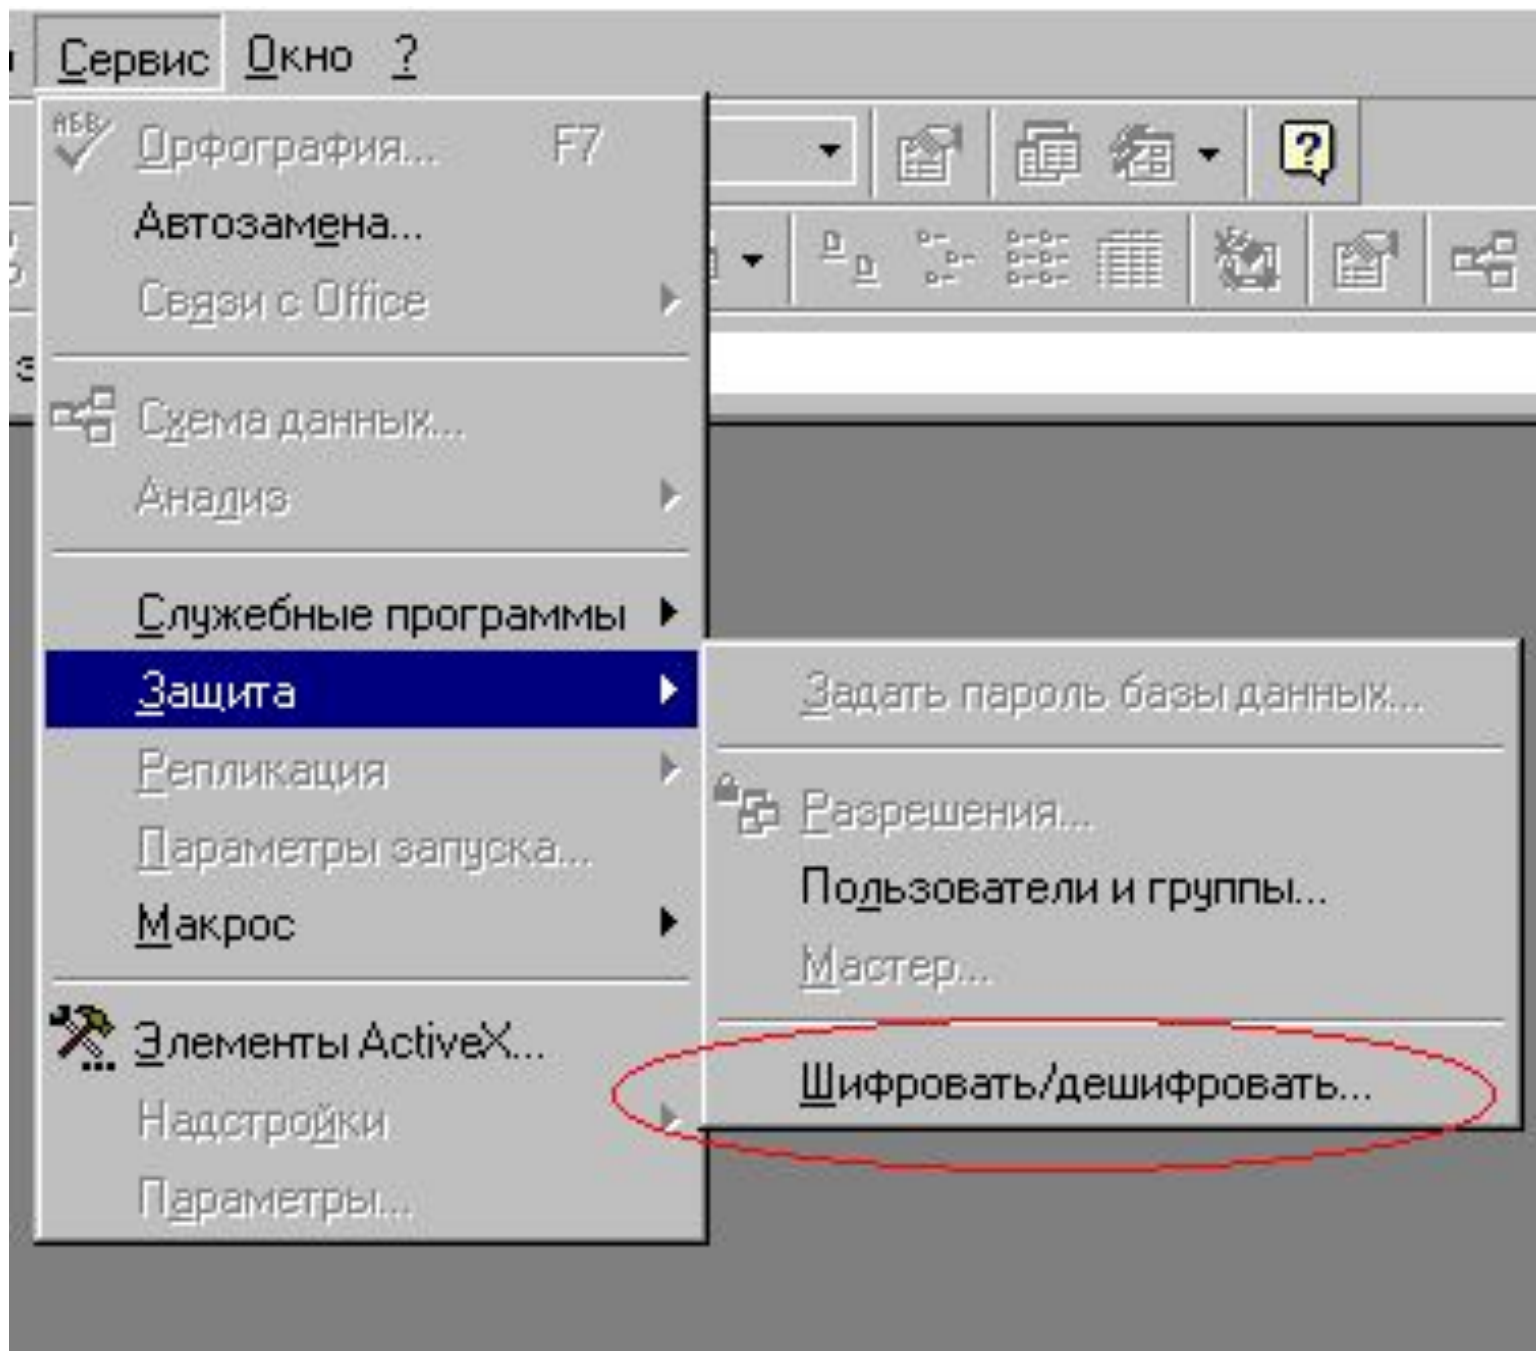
Сервис Окно ?

АБВ Орфография... F7
Автозамена...
Связи с Office
Схема данных...
Анализ
Служебные программы
Защита
Репликация
Параметры запуска...
Макрос
Элементы ActiveX...
Надстройки
Параметры...

Задать пароль базы данных...
Разрешения...
Пользователи и группы...
Мастер...
Шифровать/дешифровать...